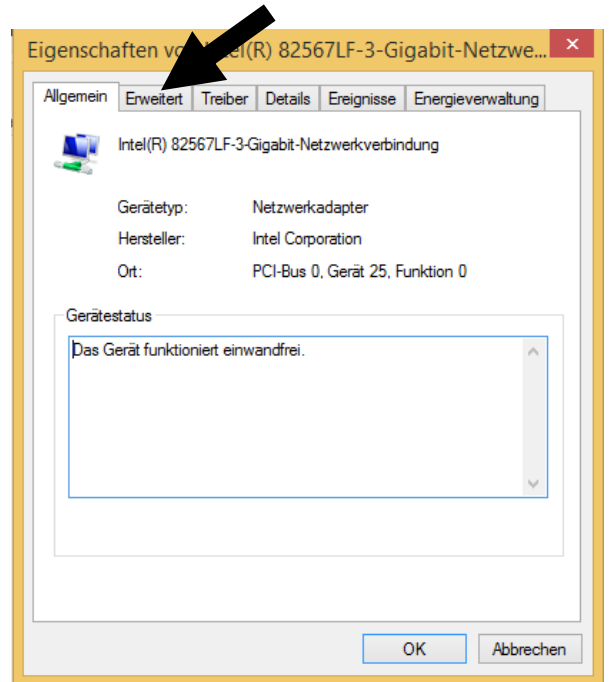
Eigenschaften vo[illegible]tel(R) 82567LF-3-Gigabit-Netzwe...

Allgemein | Erweitert | Treiber | Details | Ereignisse | Energieverwaltung

Intel(R) 82567LF-3-Gigabit-Netzwerkverbindung

Gerätetyp: Netzwerkadapter
Hersteller: Intel Corporation
Ort: PCI-Bus 0, Gerät 25, Funktion 0

Gerätestatus

Das Gerät funktioniert einwandfrei.

OK | Abbrechen